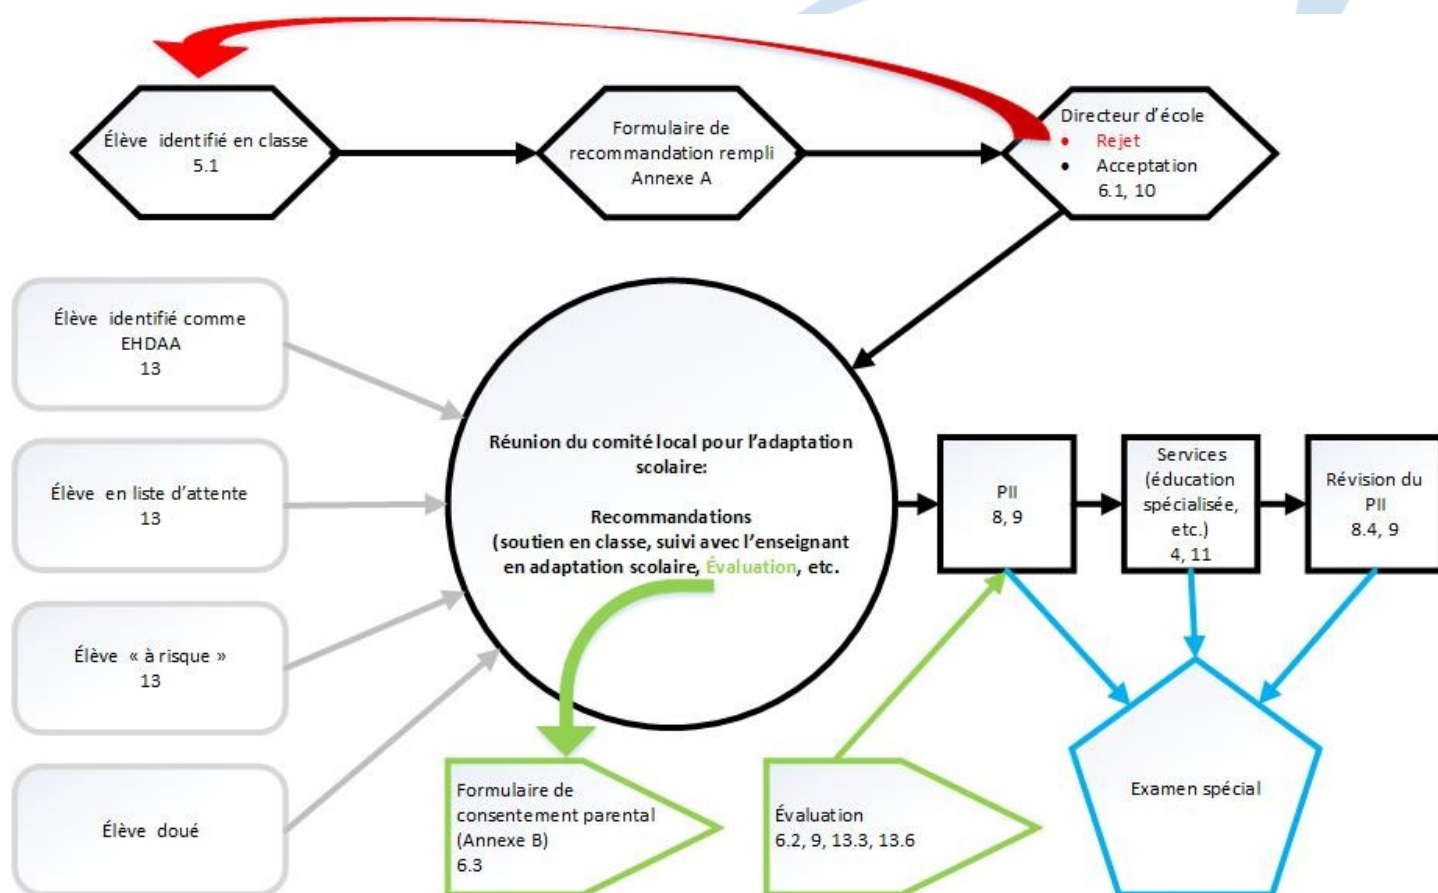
Élève identifié en classe
5.1

Formulaire de recommandation rempli
Annexe A

Directeur d'école
• Rejet
• Acceptation
6.1, 10

Élève identifié comme EHDAA
13

Élève en liste d'attente
13

Élève « à risque »
13

Élève doué

Réunion du comité local pour l'adaptation scolaire:

Recommandations
(soutien en classe, suivi avec l'enseignant en adaptation scolaire, Évaluation, etc.

PII
8, 9

Services
(éducation spécialisée, etc.)
4, 11

Révision du PII
8.4, 9

Formulaire de consentement parental
(Annexe B)
6.3

Évaluation
6.2, 9, 13.3, 13.6

Examen spécial